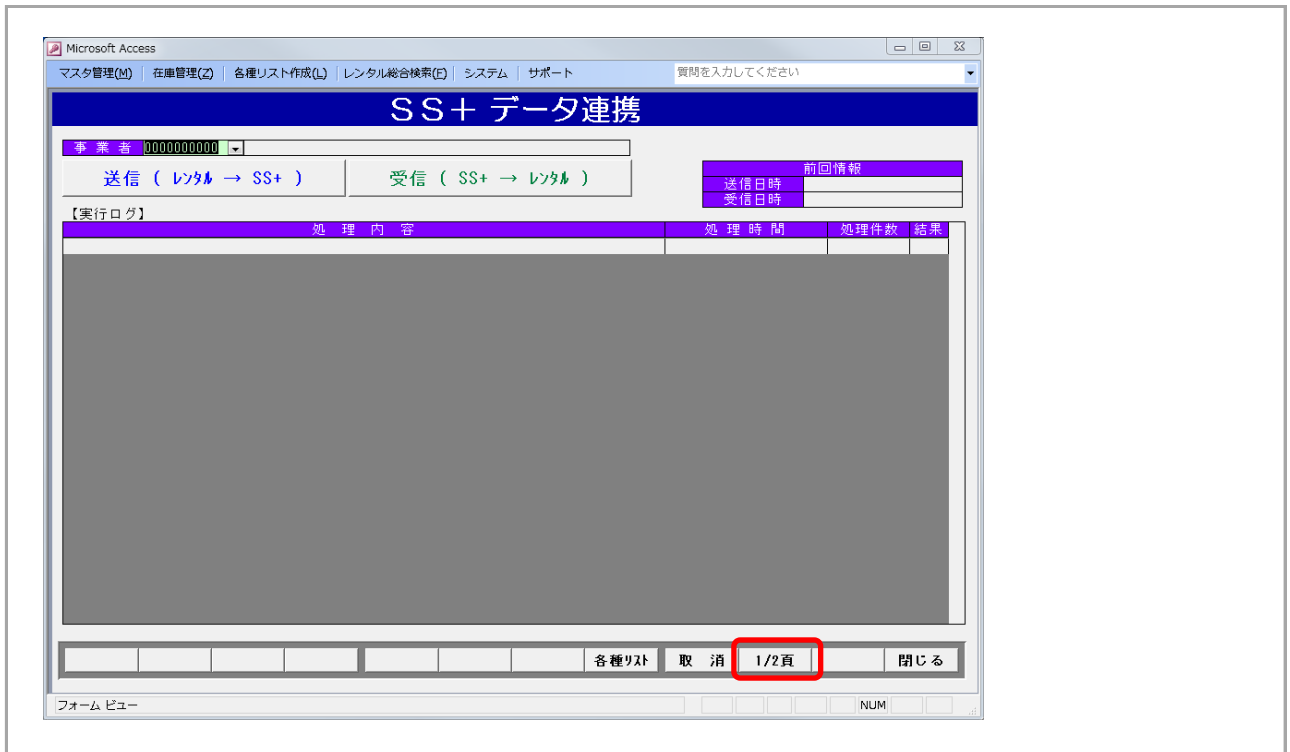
Microsoft Access

マスタ管理(M) | 在庫管理(Z) | 各種リスト作成(L) | レンタル総合検索(F) | システム | サポート

質問を入力してください

SS+ データ連携

事業者 0000000000

送信 ( レンタル → SS+ )

受信 ( SS+ → レンタル )

| 前回情報 | |
|---|---|
| 送信日時 | |
| 受信日時 | |

【実行ログ】

| 処理内容 | 処理時間 | 処理件数 | 結果 |
|---|---|---|---|
| | | | |

各種リスト | 取消 | 1/2頁 | 閉じる

フォーム ビュー

NUM